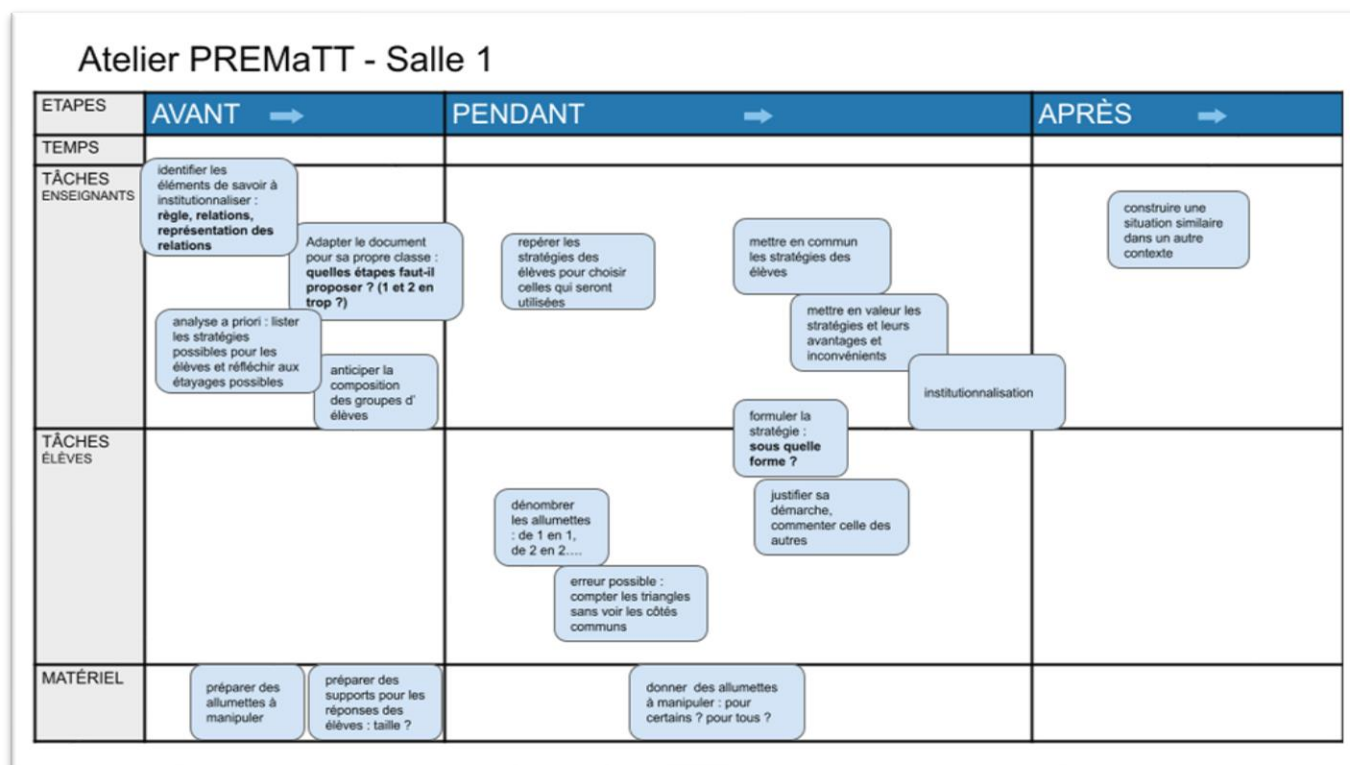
Atelier PREMaTT - Salle 1

| ETAPES | AVANT | PENDANT | APRÈS |
|---|---|---|---|
| TEMPS | | | |
| TÂCHES ENSEIGNANTS | identifier les éléments de savoir à institutionnaliser : **règle, relations, représentation des relations**<br>Adapter le document pour sa propre classe : **quelles étapes faut-il proposer ? (1 et 2 en trop ?)**<br>analyse a priori : lister les stratégies possibles pour les élèves et réfléchir aux étayages possibles<br>anticiper la composition des groupes d' élèves | repérer les stratégies des élèves pour choisir celles qui seront utilisées<br>mettre en commun les stratégies des élèves<br>mettre en valeur les stratégies et leurs avantages et inconvénients<br>institutionnalisation | construire une situation similaire dans un autre contexte |
| TÂCHES ÉLÈVES | | formuler la stratégie : **sous quelle forme ?**<br>justifier sa démarche, commenter celle des autres<br>dénombrer les allumettes : de 1 en 1, de 2 en 2....<br>erreur possible : compter les triangles sans voir les côtés communs | |
| MATÉRIEL | préparer des allumettes à manipuler<br>préparer des supports pour les réponses des élèves : taille ? | donner des allumettes à manipuler : pour certains ? pour tous ? | |